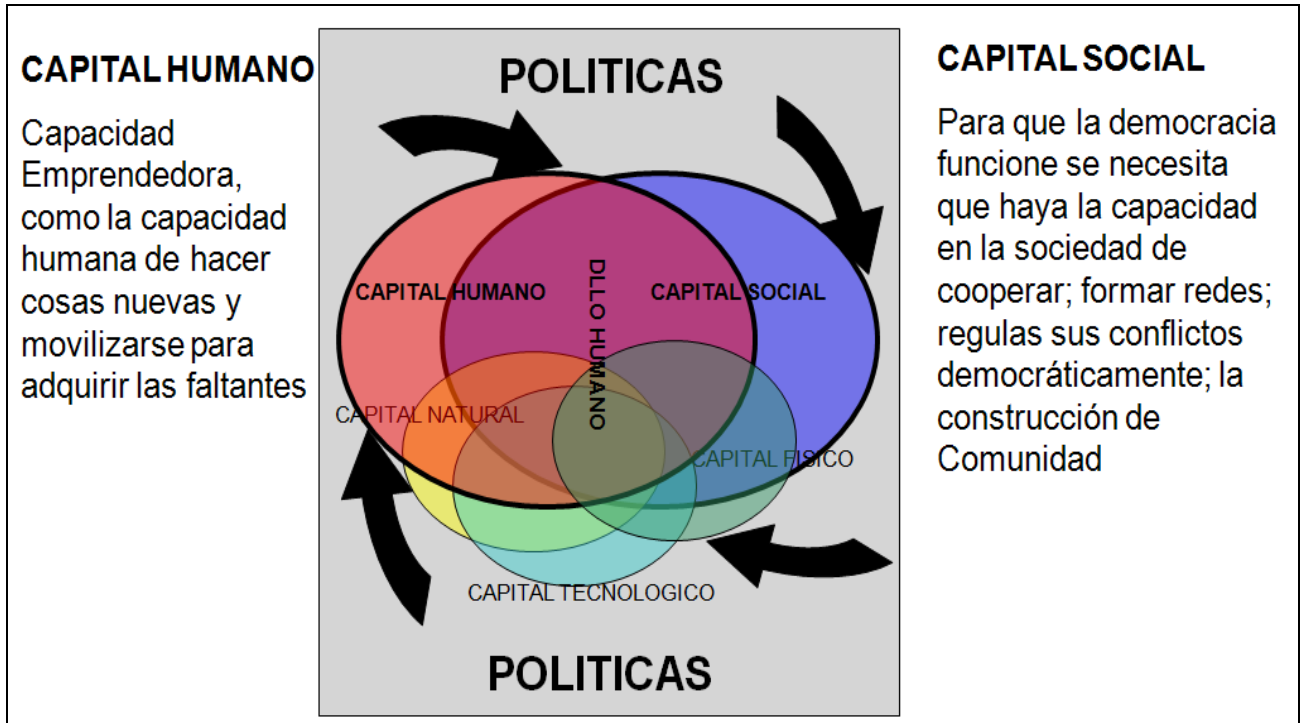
CAPITAL HUMANO

Capacidad Emprendedora, como la capacidad humana de hacer cosas nuevas y movilizarse para adquirir las faltantes

POLITICAS

CAPITAL HUMANO

DLLO HUMANO

CAPITAL SOCIAL

CAPITAL NATURAL

CAPITAL FISICO

CAPITAL TECNOLOGICO

POLITICAS

CAPITAL SOCIAL

Para que la democracia funcione se necesita que haya la capacidad en la sociedad de cooperar; formar redes; regulas sus conflictos democráticamente; la construcción de Comunidad